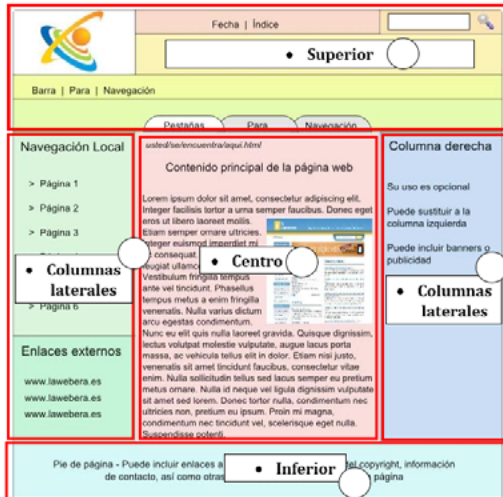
Fecha | Índice

• Superior

Barra | Para | Navegación

Pestañas Para Navegación

Navegación Local

> Página 1

> Página 2

> Página 3

• Columnas laterales

> Página 6

Enlaces externos

www.lawebera.es

www.lawebera.es

www.lawebera.es

usted/se/encuentra/aqui.html

Contenido principal de la página web

Lorem ipsum dolor sit amet, consectetur adipiscing elit. Integer facilisis tortor a urna semper faucibus. Donec eget eros ut libero laoreet mollis. Etiam semper ornare ultricies. Integer euismod imperdiet mi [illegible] consequat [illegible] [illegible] Vestibulum fringilla tempus ante vel tincidunt. Phasellus tempus metus a enim fringilla venenatis. Nulla varius dictum arcu egestas condimentum. Nunc eu elit quis nulla laoreet gravida. Quisque dignissim, lectus volutpat molestie vulputate, augue lacus porta massa, ac vehicula tellus elit in dolor. Etiam nisi justo, venenatis sit amet tincidunt faucibus, consectetur vitae enim. Nulla sollicitudin tellus sed lacus semper eu pretium metus ornare. Nulla id neque vel ligula dignissim vulputate sit amet sed lorem. Donec tortor nulla, condimentum nec ultricies non, pretium eu ipsum. Proin mi magna, condimentum nec tincidunt vel, scelerisque eget nulla. Suspendisse potenti.

• Centro

Columna derecha

Su uso es opcional

Puede sustituir a la columna izquierda

Puede incluir banners o publicidad

• Columnas laterales

Pie de página - Puede incluir enlaces a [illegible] el copyright, información de contacto, así como otras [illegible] página

• Inferior